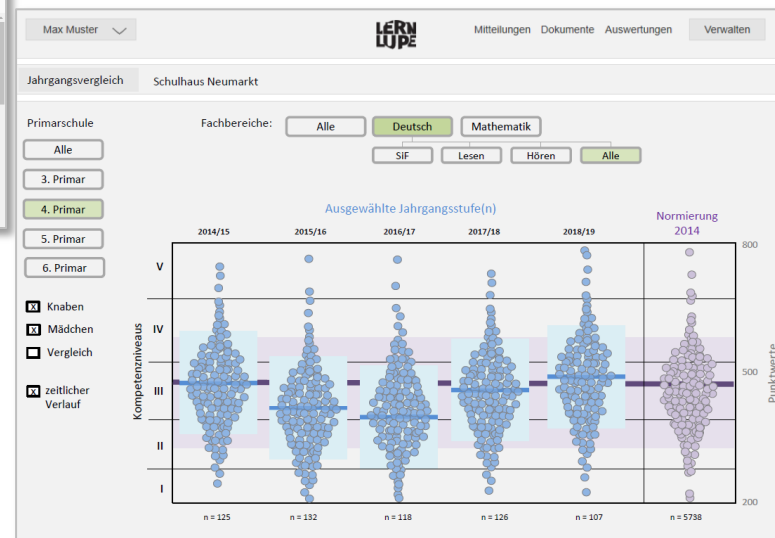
Max Muster

LERN LUPE

Mitteilungen Dokumente Auswertungen Verwalten

Jahrgangsvergleich Schulhaus Neumarkt

Primarschule

Alle

3. Primar

4. Primar

5. Primar

6. Primar

Knaben

Mädchen

Vergleich

zeitlicher Verlauf

Fachbereiche: Alle Deutsch Mathematik

SiF Lesen Hören Alle

Ausgewählte Jahrgangsstufe(n)

Normierung 2014

2014/15 2015/16 2016/17 2017/18 2018/19

V

IV

III

II

I

Kompetenzniveaus

800

500

200

Punktwerte

n = 125 n = 132 n = 118 n = 126 n = 107 n = 5738